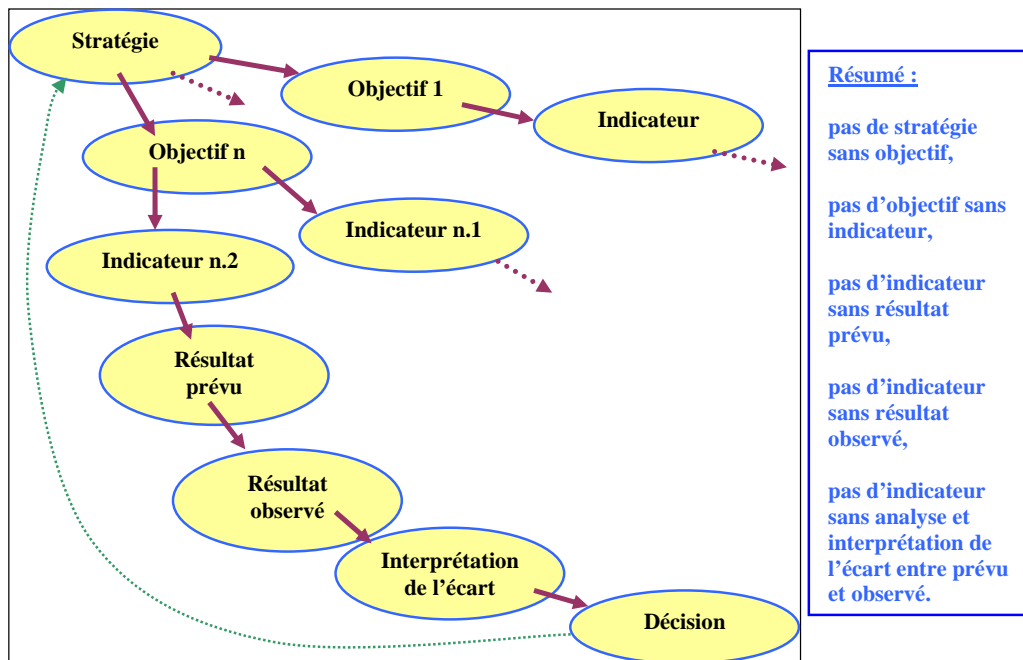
Stratégie

Objectif 1

Indicateur

Objectif n

Indicateur n.1

Indicateur n.2

Résultat prévu

Résultat observé

Interprétation de l'écart

Décision

Résumé :

pas de stratégie sans objectif,

pas d'objectif sans indicateur,

pas d'indicateur sans résultat prévu,

pas d'indicateur sans résultat observé,

pas d'indicateur sans analyse et interprétation de l'écart entre prévu et observé.